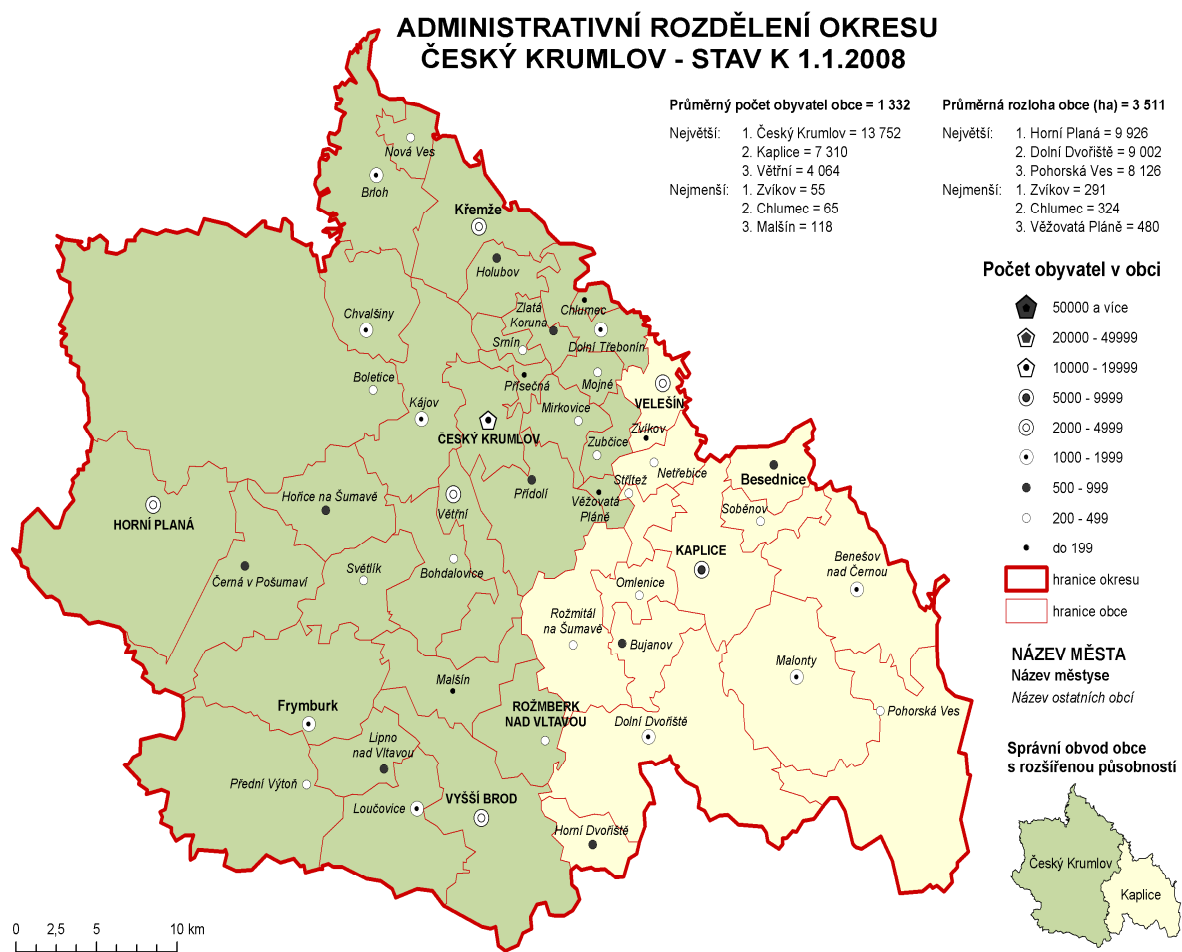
ADMINISTRATIVNÍ ROZDĚLENÍ OKRESU
ČESKÝ KRUMLOV - STAV K 1.1.2008

Průměrný počet obyvatel obce = 1 332
Největší: 1. Český Krumlov = 13 752
2. Kaplice = 7 310
3. Větřní = 4 064
Nejmenší: 1. Zvíkov = 55
2. Chlumec = 65
3. Malšín = 118

Průměrná rozloha obce (ha) = 3 511
Největší: 1. Horní Planá = 9 926
2. Dolní Dvořiště = 9 002
3. Pohorská Ves = 8 126
Nejmenší: 1. Zvíkov = 291
2. Chlumec = 324
3. Věžovatá Pláně = 480

Nová Ves
Brloh
Křemže
Holubov
Chvalšiny
Zlatá Koruna
Chlumec
Srnín
Dolní Třebonín
Boletice
Přísečná
Mojné
VELEŠÍN
Kájov
Mirkovice
ČESKÝ KRUMLOV
Zvíkov
Zubčice
Netřebice
Besednice
Přídolí
Střítež
Věžovatá Pláně
HORNÍ PLANÁ
Hořice na Šumavě
Větřní
Soběnov
KAPLICE
Černá v Pošumaví
Světlík
Bohdalovice
Benešov nad Černou
Omlenice
Rožmitál na Šumavě
Bujanov
Malonty
Malšín
Frymburk
ROŽMBERK NAD VLTAVOU
Pohorská Ves
Dolní Dvořiště
Lipno nad Vltavou
Přední Výtoň
Loučovice
VYŠŠÍ BROD
Horní Dvořiště

Počet obyvatel v obci
50000 a více
20000 - 49999
10000 - 19999
5000 - 9999
2000 - 4999
1000 - 1999
500 - 999
200 - 499
do 199
hranice okresu
hranice obce

NÁZEV MĚSTA
Název městyse
Název ostatních obcí

Správní obvod obce s rozšířenou působností
Český Krumlov
Kaplice

0 2,5 5 10 km